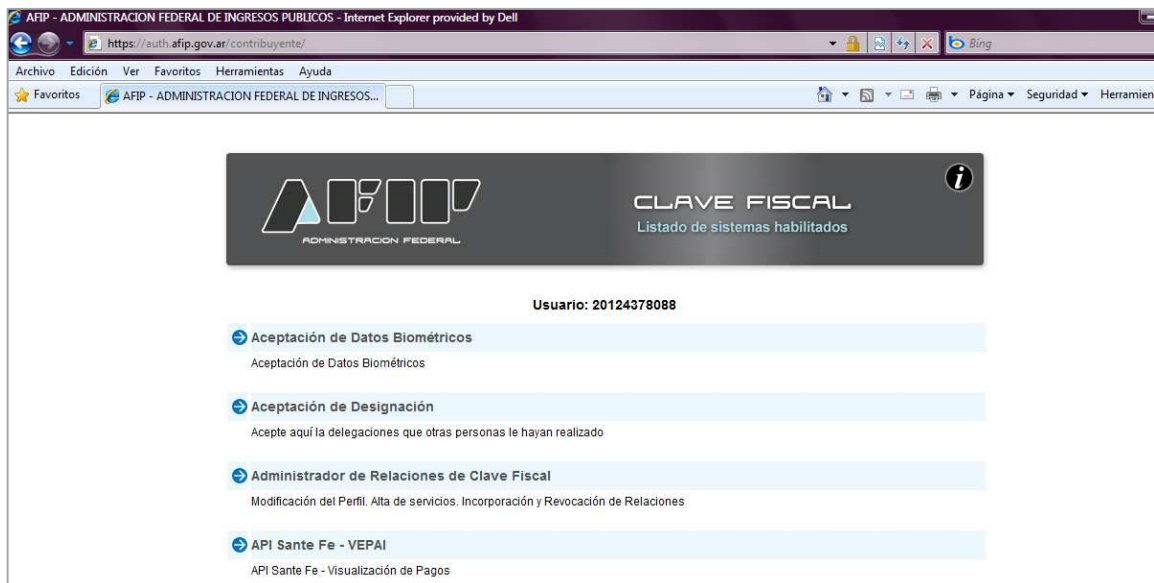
AFIP - ADMINISTRACION FEDERAL DE INGRESOS PUBLICOS - Internet Explorer provided by Dell

https://auth.afip.gov.ar/contribuyente/

Bing

Archivo Edición Ver Favoritos Herramientas Ayuda

Favoritos

AFIP - ADMINISTRACION FEDERAL DE INGRESOS...

Página ▾ Seguridad ▾ Herramien

AFIP

ADMINISTRACION FEDERAL

CLAVE FISCAL

Listado de sistemas habilitados

Usuario: 20124378088

Aceptación de Datos Biométricos

Aceptación de Datos Biométricos

Aceptación de Designación

Acepte aquí la delegaciones que otras personas le hayan realizado

Administrador de Relaciones de Clave Fiscal

Modificación del Perfil. Alta de servicios. Incorporación y Revocación de Relaciones

API Sante Fe - VEPAI

API Sante Fe - Visualización de Pagos